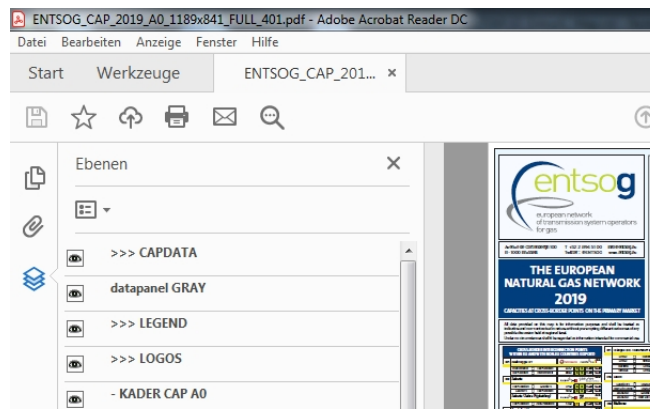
ENTSOG_CAP_2019_A0_1189x841_FULL_401.pdf - Adobe Acrobat Reader DC

Datei Bearbeiten Anzeige Fenster Hilfe

Start Werkzeuge ENTSOG_CAP_201... ×

Ebenen ×

>>> CAPDATA

datapanel GRAY

>>> LEGEND

>>> LOGOS

- KADER CAP A0

entsog

european network of transmission system operators for gas

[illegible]

THE EUROPEAN NATURAL GAS NETWORK 2019

CAPACITIES AT CROSS-BORDER POINTS ON THE PRIMARY MARKET

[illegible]